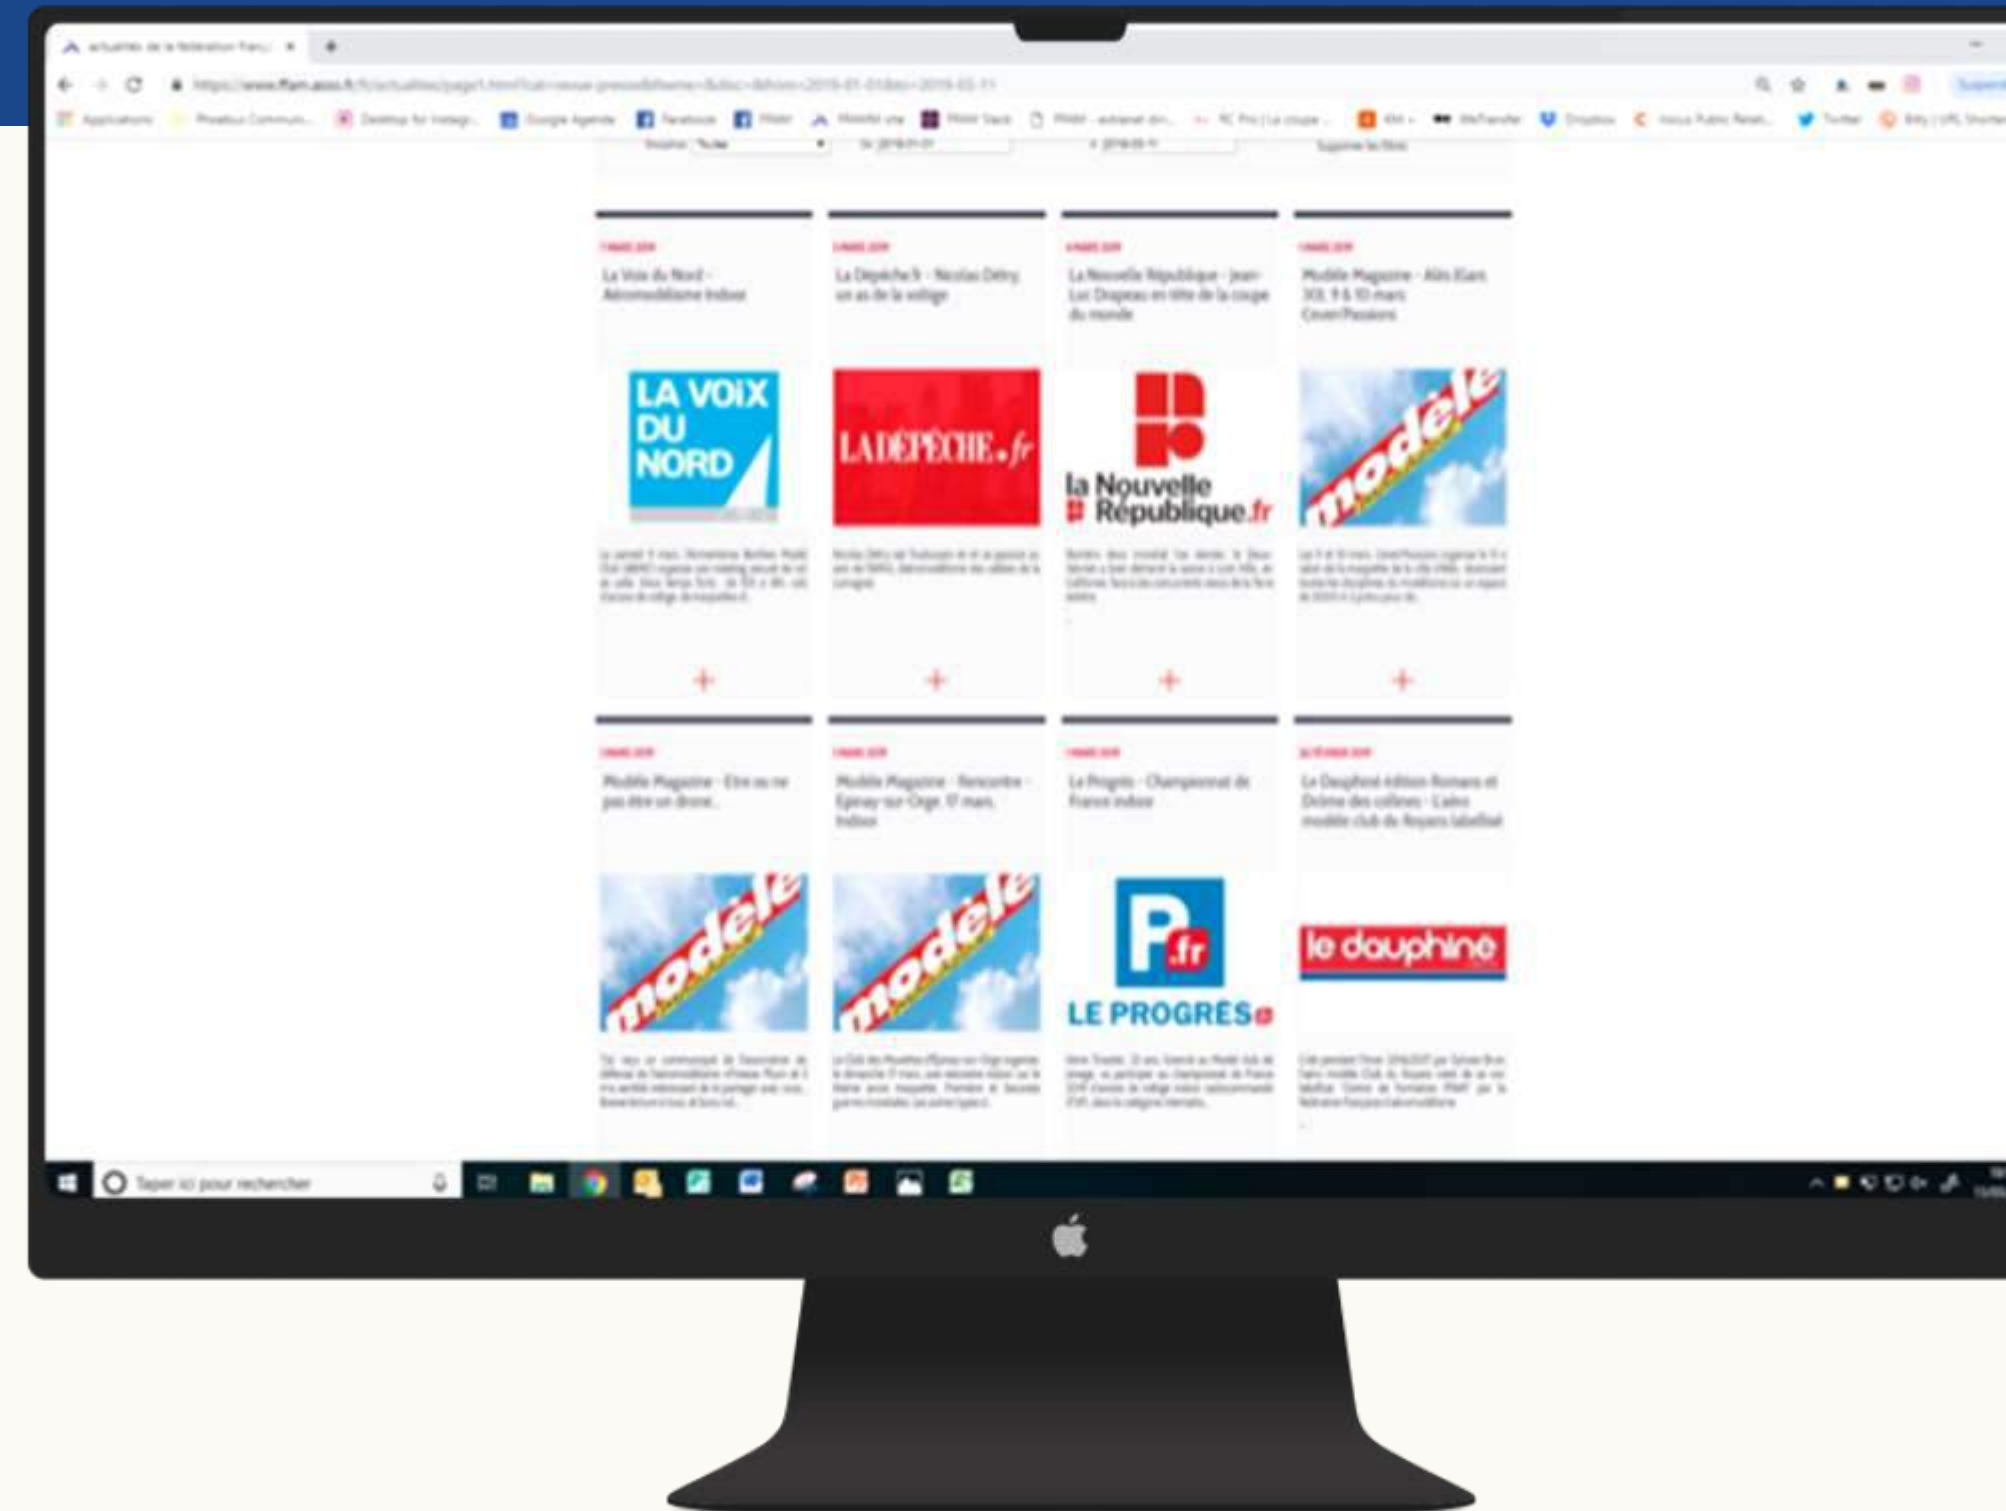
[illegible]

La Voix du Nord - Aéromodélisme indoor

La Dépêche.fr - Nicolas Détry un as de la voltige

La Nouvelle République - Jean-Luc Drapeau en tête de la coupe du monde

Modèle Magazine - Alès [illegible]

LA VOIX DU NORD

LADÉPÊCHE.fr

la Nouvelle République.fr

modèle

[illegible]

+

+

+

+

Modèle Magazine - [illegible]

Modèle Magazine - Rencontre - Épinay-sur-Orge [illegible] indoor

Le Progrès - Championnat de France indoor

Le Dauphiné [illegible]

modèle

modèle

P.fr LE PROGRÈS

le dauphiné

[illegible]

Taper ici pour rechercher